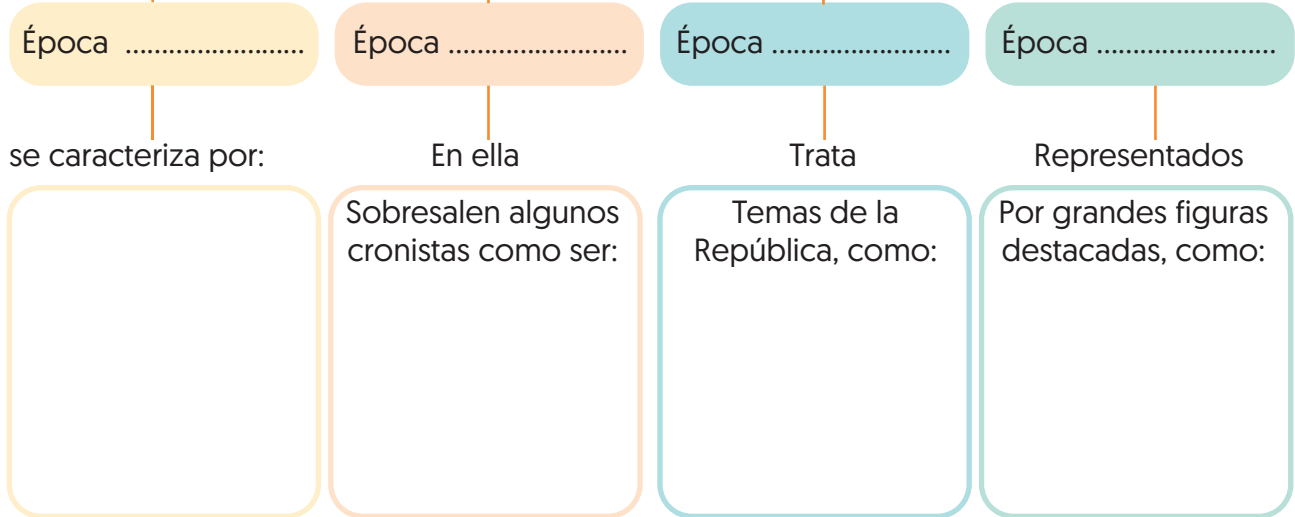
Época ........................

se caracteriza por:

Época ........................

En ella

Sobresalen algunos cronistas como ser:

Época ........................

Trata

Temas de la República, como:

Época ........................

Representados

Por grandes figuras destacadas, como: